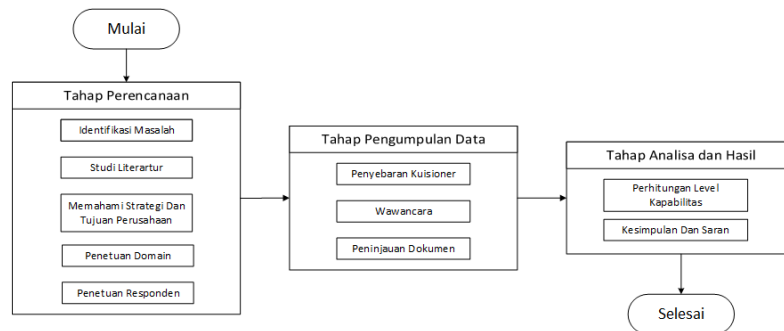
Mulai

Tahap Perencanaan

Identifikasi Masalah

Studi Literartur

Memahami Strategi Dan Tujuan Perusahaan

Penetuan Domain

Penetuan Responden

Tahap Pengumpulan Data

Penyebaran Kuisioner

Wawancara

Peninjauan Dokumen

Tahap Analisa dan Hasil

Perhitungan Level Kapabilitas

Kesimpulan Dan Saran

Selesai